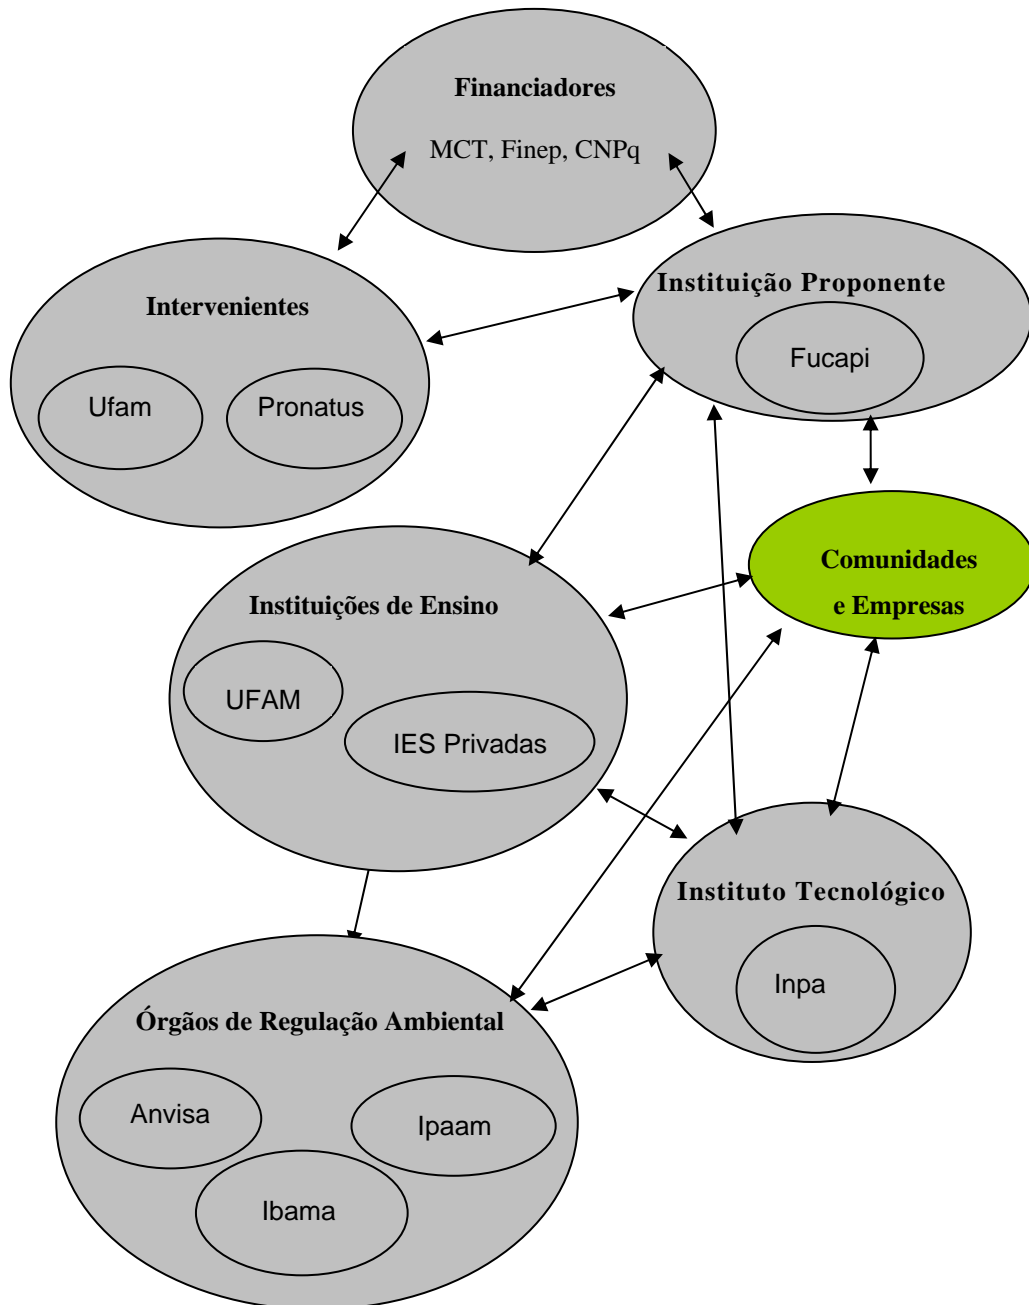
Financiadores

MCT, Finep, CNPq

Intervenientes

Ufam

Pronatus

Instituição Proponente

Fucapi

Comunidades e Empresas

Instituições de Ensino

UFAM

IES Privadas

Instituto Tecnológico

Inpa

Órgãos de Regulação Ambiental

Anvisa

Ipaam

Ibama